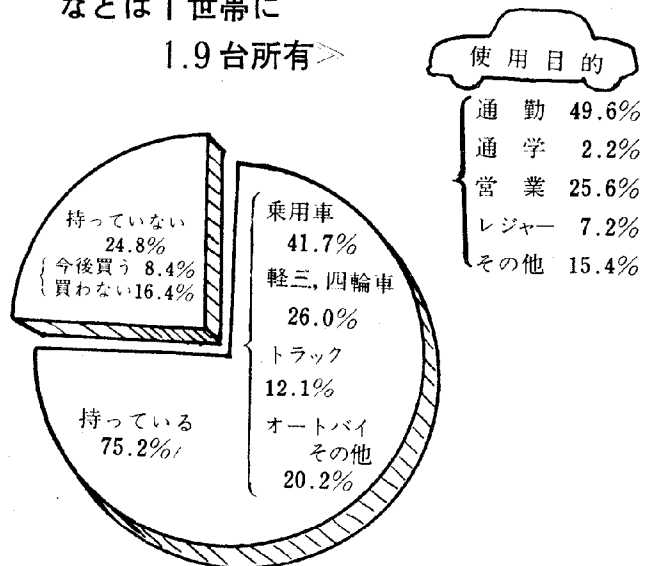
なとは1世帯に
1.9台所有>

使用目的

通勤 49.6%
通学 2.2%
営業 25.6%
レジャー 7.2%
その他 15.4%

持っていない
24.8%
今後買う 8.4%
買わない 16.4%

乗用車
41.7%
軽三,四輪車
26.0%
トラック
12.1%
オートバイ
その他
20.2%

持っている
75.2%